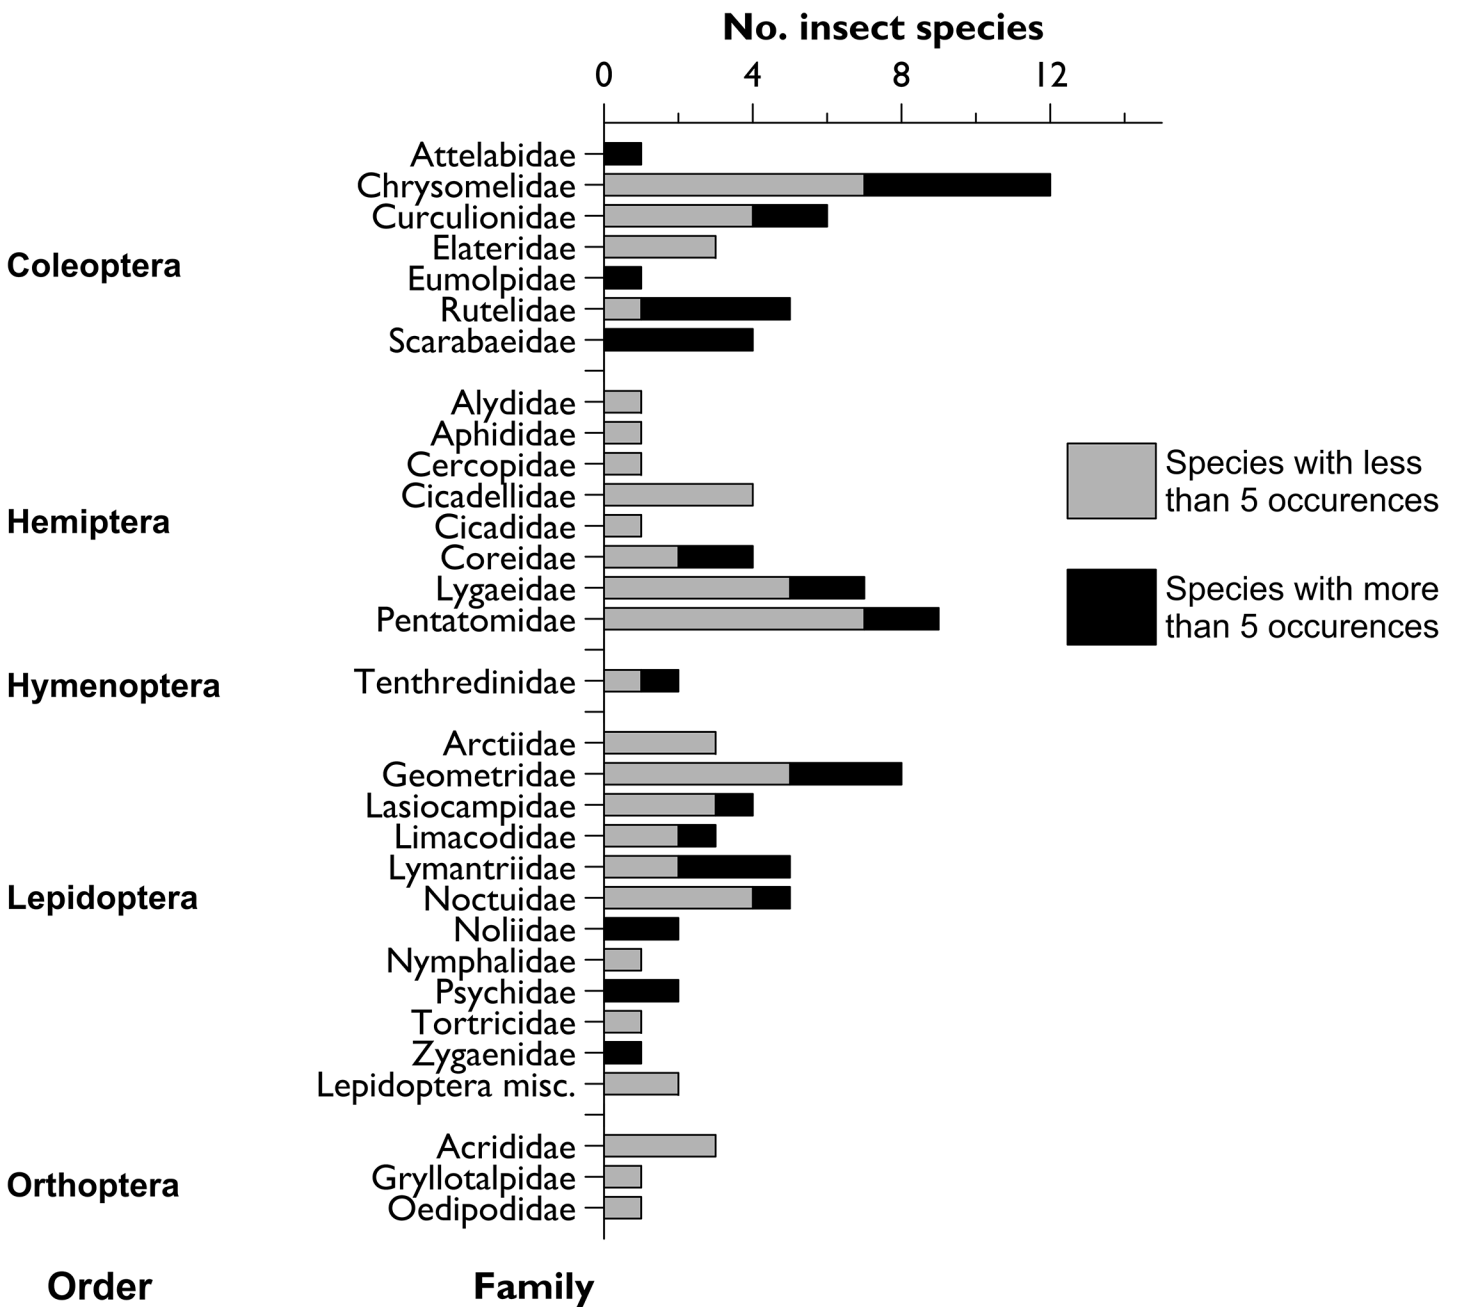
No. insect species

0 4 8 12

Coleoptera
Attelabidae
Chrysomelidae
Curculionidae
Elateridae
Eumolpidae
Rutelidae
Scarabaeidae

Hemiptera
Alydidae
Aphididae
Cercopidae
Cicadellidae
Cicadidae
Coreidae
Lygaeidae
Pentatomidae

Hymenoptera
Tenthredinidae

Lepidoptera
Arctiidae
Geometridae
Lasiocampidae
Limacodidae
Lymantriidae
Noctuidae
Noliidae
Nymphalidae
Psychidae
Tortricidae
Zygaenidae
Lepidoptera misc.

Orthoptera
Acrididae
Gryllotalpidae
Oedipodidae

Species with less than 5 occurences

Species with more than 5 occurences

Order
Family